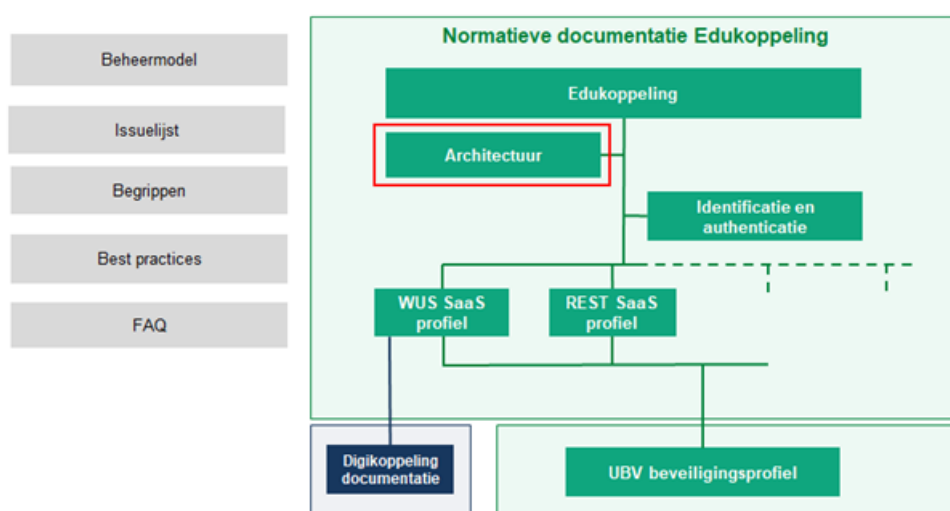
Beheermodel

Issuelijst

Begrippen

Best practices

FAQ

Normatieve documentatie Edukoppeling

Edukoppeling

Architectuur

Identificatie en authenticatie

WUS SaaS profiel

REST SaaS profiel

Digikoppeling documentatie

UBV beveiligingsprofiel